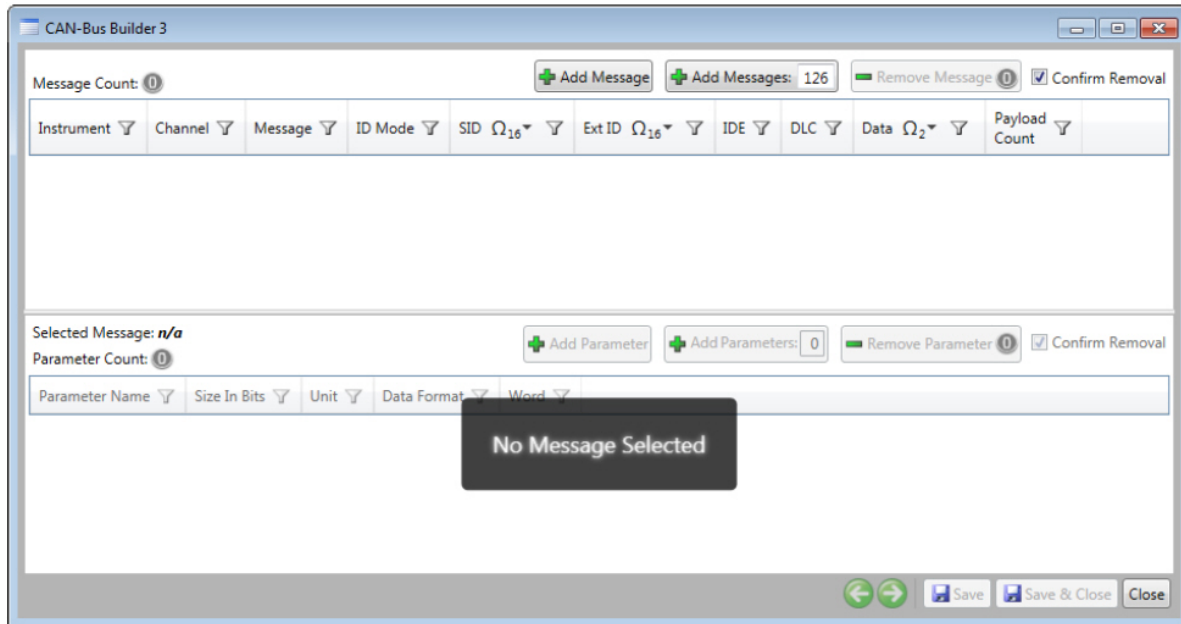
CAN-Bus Builder 3

Message Count: 0

Add Message

Add Messages: 126

Remove Message 0

Confirm Removal

| Instrument | Channel | Message | ID Mode | SID $\Omega_{16}$ | Ext ID $\Omega_{16}$ | IDE | DLC | Data $\Omega_2$ | Payload Count |
|---|---|---|---|---|---|---|---|---|---|

Selected Message: n/a
Parameter Count: 0

Add Parameter

Add Parameters: 0

Remove Parameter 0

Confirm Removal

| Parameter Name | Size In Bits | Unit | Data Format | Word |
|---|---|---|---|---|

No Message Selected

Save

Save & Close

Close